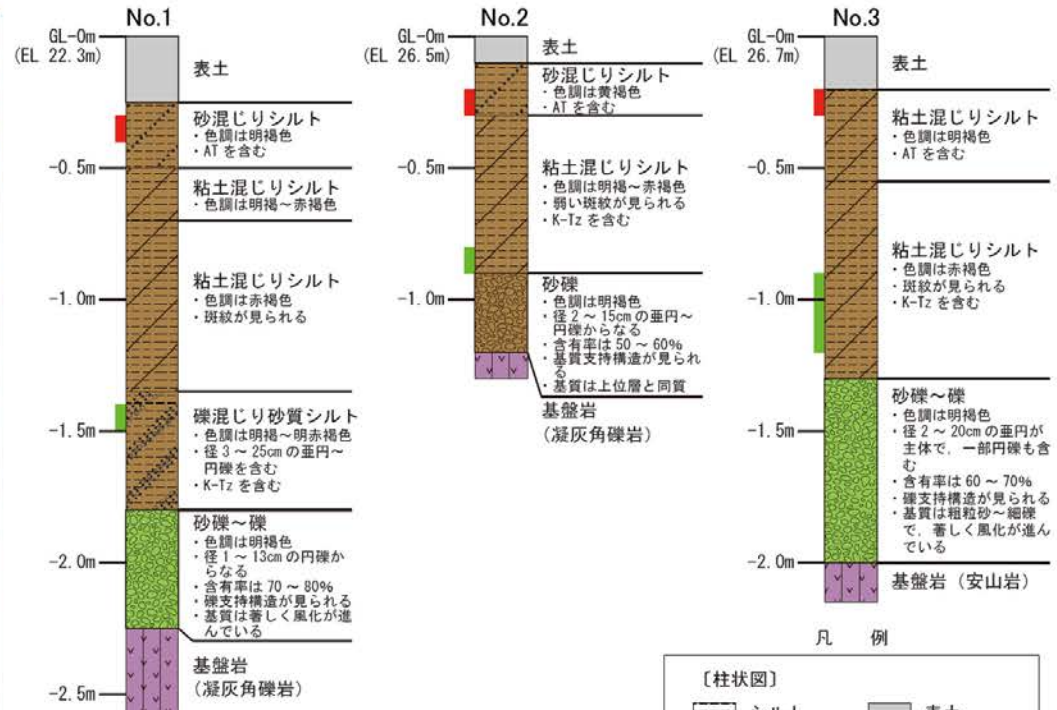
No.1

GL-0m
(EL 22.3m)

-0.5m
-1.0m
-1.5m
-2.0m
-2.5m

表土

砂混じりシルト
・色調は明褐色
・AT を含む

粘土混じりシルト
・色調は明褐～赤褐色

粘土混じりシルト
・色調は赤褐色
・斑紋が見られる

礫混じり砂質シルト
・色調は明褐～明赤褐色
・径 3 ～ 25cm の亜円～円礫を含む
・K-Tz を含む

砂礫～礫
・色調は明褐色
・径 1 ～ 13cm の円礫からなる
・含有率は 70 ～ 80%
・礫支持構造が見られる
・基質は著しく風化が進んでいる

基盤岩
（凝灰角礫岩）

No.2

GL-0m
(EL 26.5m)

-0.5m
-1.0m

表土

砂混じりシルト
・色調は黄褐色
・AT を含む

粘土混じりシルト
・色調は明褐～赤褐色
・弱い斑紋が見られる
・K-Tz を含む

砂礫
・色調は明褐色
・径 2 ～ 15cm の亜円～円礫からなる
・含有率は 50 ～ 60%
・基質支持構造が見られる
・基質は上位層と同質

基盤岩
（凝灰角礫岩）

No.3

GL-0m
(EL 26.7m)

-0.5m
-1.0m
-1.5m
-2.0m

表土

粘土混じりシルト
・色調は明褐色
・AT を含む

粘土混じりシルト
・色調は赤褐色
・斑紋が見られる
・K-Tz を含む

砂礫～礫
・色調は明褐色
・径 2 ～ 20cm の亜円が主体で、一部円礫も含む
・含有率は 60 ～ 70%
・礫支持構造が見られる
・基質は粗粒砂～細礫で、著しく風化が進んでいる

基盤岩（安山岩）

凡　例

〔柱状図〕

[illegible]